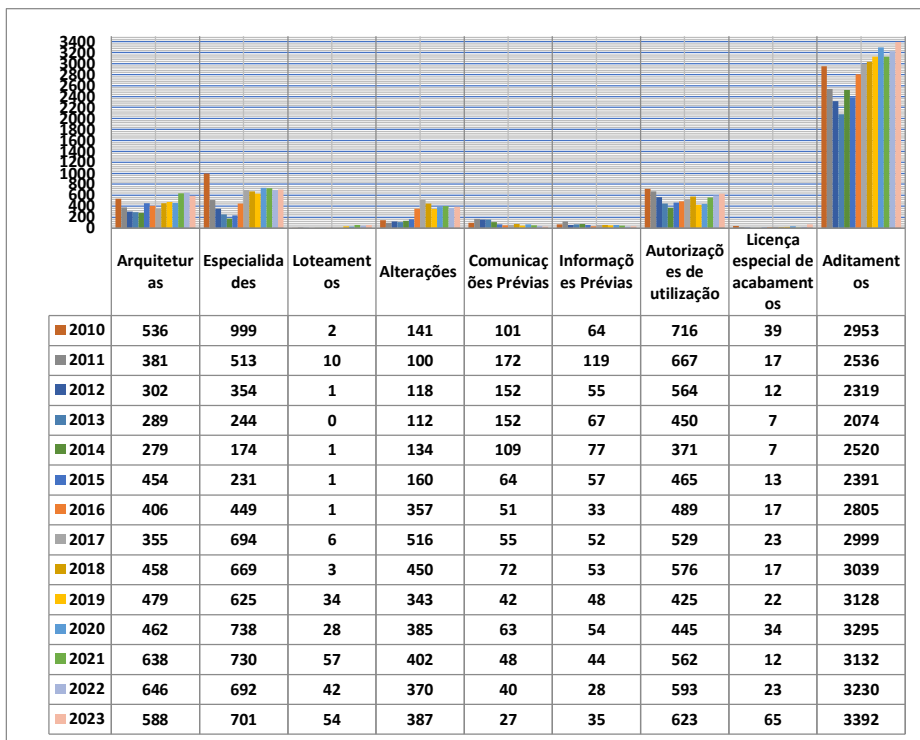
3400
3200
3000
2800
2600
2400
2200
2000
1800
1600
1400
1200
1000
800
600
400
200
0

| | Arquiteturas | Especialidades | Loteamentos | Alterações | Comunicações Prévias | Informações Prévias | Autorizações de utilização | Licença especial de acabamentos | Aditamentos |
|---|---|---|---|---|---|---|---|---|---|
| 2010 | 536 | 999 | 2 | 141 | 101 | 64 | 716 | 39 | 2953 |
| 2011 | 381 | 513 | 10 | 100 | 172 | 119 | 667 | 17 | 2536 |
| 2012 | 302 | 354 | 1 | 118 | 152 | 55 | 564 | 12 | 2319 |
| 2013 | 289 | 244 | 0 | 112 | 152 | 67 | 450 | 7 | 2074 |
| 2014 | 279 | 174 | 1 | 134 | 109 | 77 | 371 | 7 | 2520 |
| 2015 | 454 | 231 | 1 | 160 | 64 | 57 | 465 | 13 | 2391 |
| 2016 | 406 | 449 | 1 | 357 | 51 | 33 | 489 | 17 | 2805 |
| 2017 | 355 | 694 | 6 | 516 | 55 | 52 | 529 | 23 | 2999 |
| 2018 | 458 | 669 | 3 | 450 | 72 | 53 | 576 | 17 | 3039 |
| 2019 | 479 | 625 | 34 | 343 | 42 | 48 | 425 | 22 | 3128 |
| 2020 | 462 | 738 | 28 | 385 | 63 | 54 | 445 | 34 | 3295 |
| 2021 | 638 | 730 | 57 | 402 | 48 | 44 | 562 | 12 | 3132 |
| 2022 | 646 | 692 | 42 | 370 | 40 | 28 | 593 | 23 | 3230 |
| 2023 | 588 | 701 | 54 | 387 | 27 | 35 | 623 | 65 | 3392 |